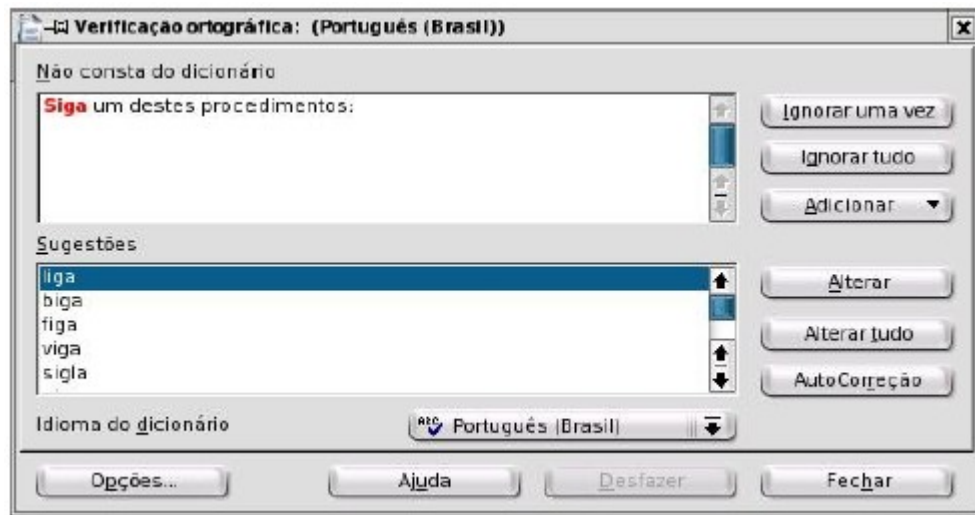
Verificaçao ortográfica: (Portugués (Brasil))

Não consta do dicionário

Siga um destes procedimentos:

Ignorar uma vez

Ignorar tudo

Adicionar

Sugestões

liga
biga
figa
viga
sigla

Alterar

Alterar tudo

AutoCorreção

Idioma do dicionário

Português (Brasil)

Opções...

Ajuda

Desfazer

Fechar